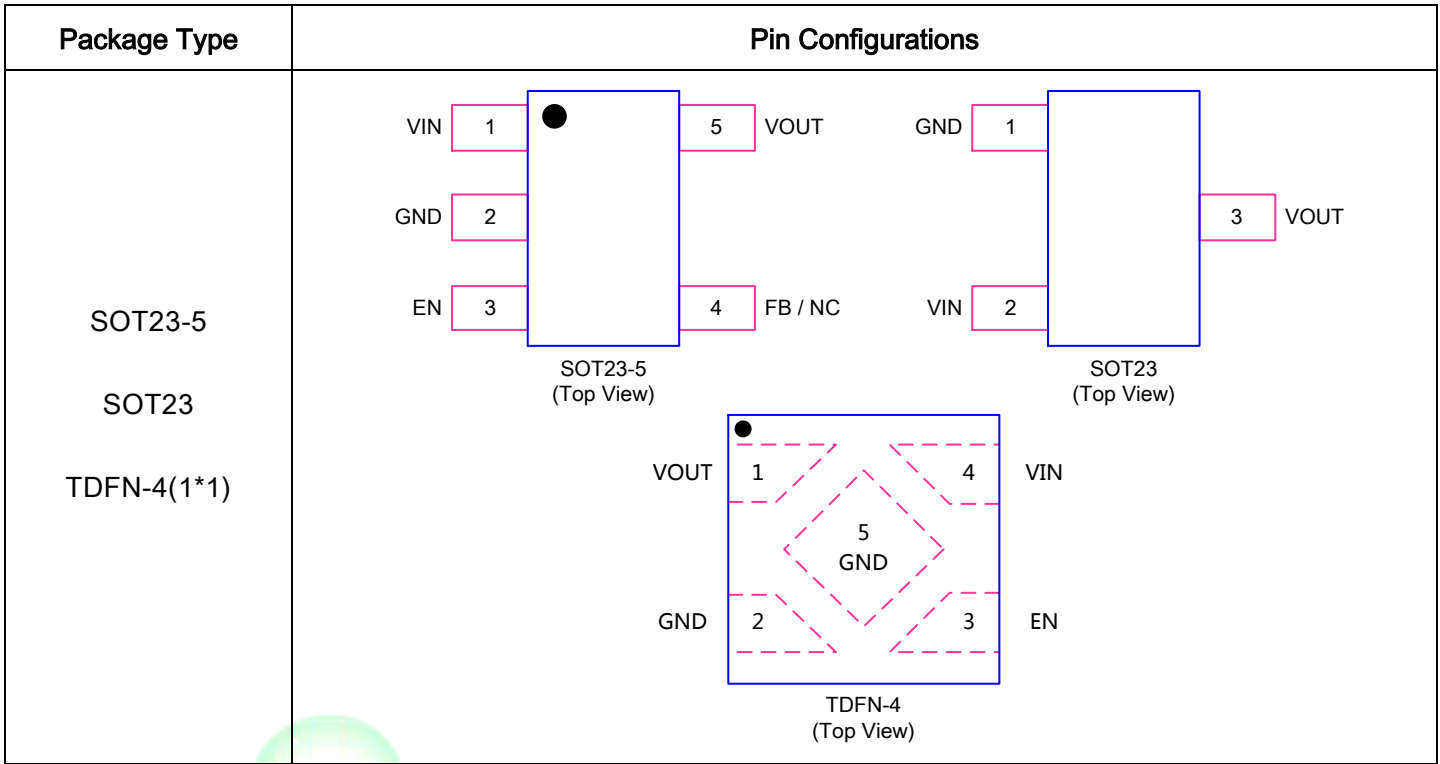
| Package Type | Pin Configurations |
|---|---|
| SOT23-5<br>SOT23<br>TDFN-4(1*1) | VIN 1, GND 2, EN 3, 5 VOUT, 4 FB / NC<br>SOT23-5 (Top View)<br>GND 1, VIN 2, 3 VOUT<br>SOT23 (Top View)<br>VOUT 1, GND 2, 4 VIN, 3 EN, 5 GND<br>TDFN-4 (Top View) |